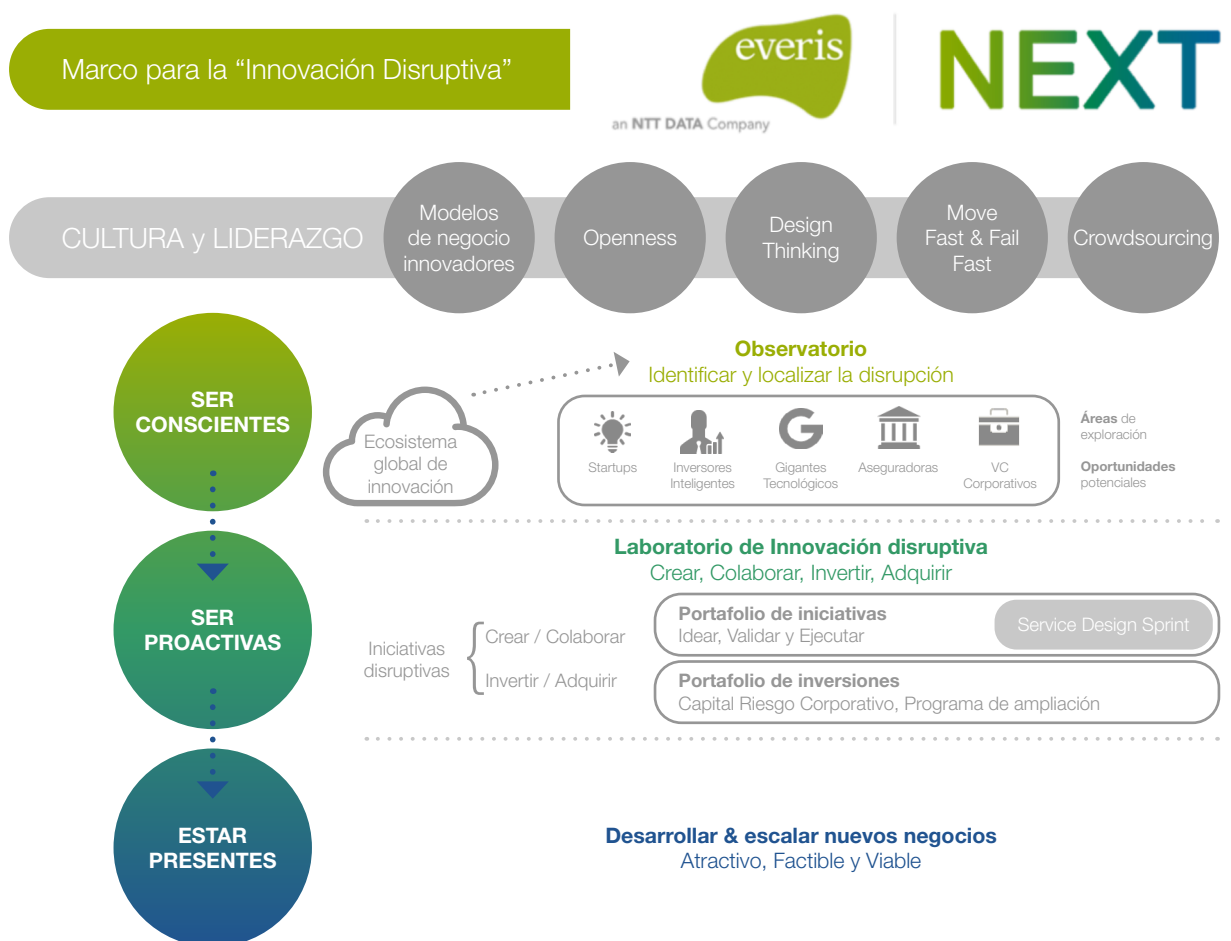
Marco para la “Innovación Disruptiva”

everis
an NTT DATA Company

NEXT

CULTURA y LIDERAZGO

Modelos de negocio innovadores

Openness

Design Thinking

Move Fast & Fail Fast

Crowdsourcing

SER CONSCIENTES

Ecosistema global de innovación

Observatorio
Identificar y localizar la disrupción

Startups

Inversores Inteligentes

Gigantes Tecnológicos

Aseguradoras

VC Corporativos

Áreas de exploración

Oportunidades potenciales

SER PROACTIVAS

Laboratorio de Innovación disruptiva
Crear, Colaborar, Invertir, Adquirir

Iniciativas disruptivas

Crear / Colaborar

Invertir / Adquirir

Portafolio de iniciativas
Idear, Validar y Ejecutar

Service Design Sprint

Portafolio de inversiones
Capital Riesgo Corporativo, Programa de ampliación

ESTAR PRESENTES

Desarrollar & escalar nuevos negocios
Atractivo, Factible y Viable